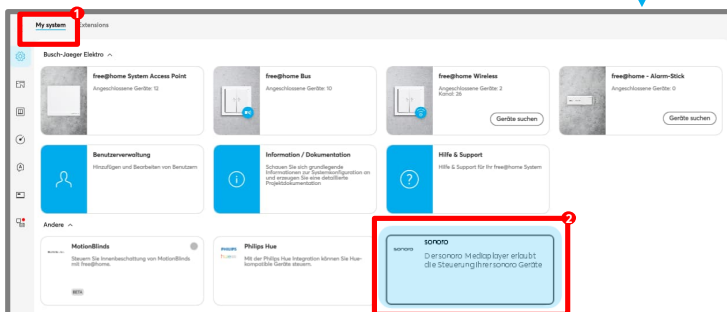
1
My system
Extensions

Busch-Jaeger Elektro

free@home System Access Point
Angeschlossene Geräte: 12

free@home Bus
Angeschlossene Geräte: 10

free@home Wireless
Angeschlossene Geräte: 2
Kanal: 26
Geräte suchen

free@home - Alarm-Stick
Angeschlossene Geräte: 0
Geräte suchen

Benutzerverwaltung
Hinzufügen und Bearbeiten von Benutzern

Information / Dokumentation
Schauen Sie sich grundlegende Informationen zur Systemkonfiguration an und erzeugen Sie eine detaillierte Projektdokumentation

Hilfe & Support
Hilfe & Support für Ihr free@home System

Andere

MotionBlinds
Steuern Sie Innenbeschattung von MotionBlinds mit free@home.
BETA

PHILIPS
Philips Hue
Mit der Philips Hue Integration können Sie Hue-kompatible Geräte steuern.

2
sonoro
sonoro
Der sonoro Mediaplayer erlaubt die Steuerung Ihrer sonoro Geräte